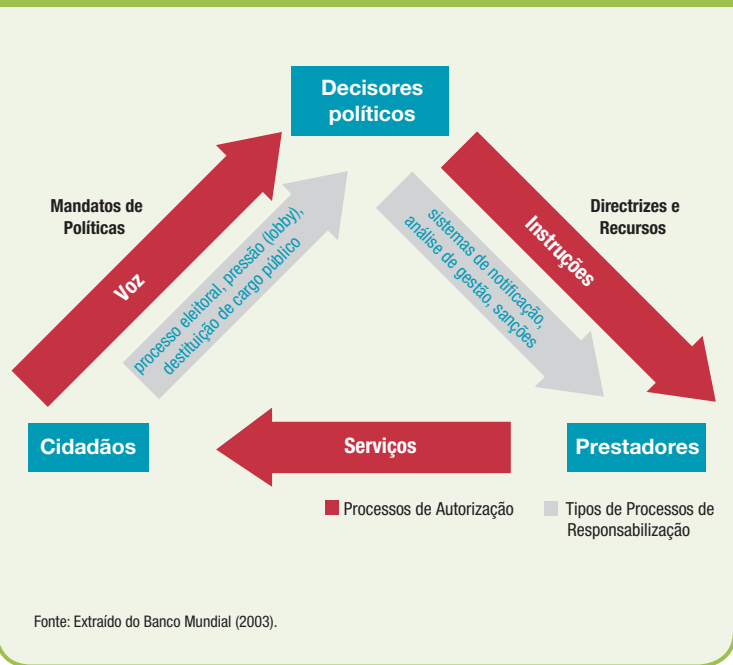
Decisores políticos

Mandatos de Políticas

Voz

processo eleitoral, pressão (lobby), destituição de cargo público

sistemas de notificação, análise de gestão, sanções

Instruções

Directrizes e Recursos

Cidadãos

Serviços

Prestadores

Processos de Autorização

Tipos de Processos de Responsabilização

Fonte: Extraído do Banco Mundial (2003).